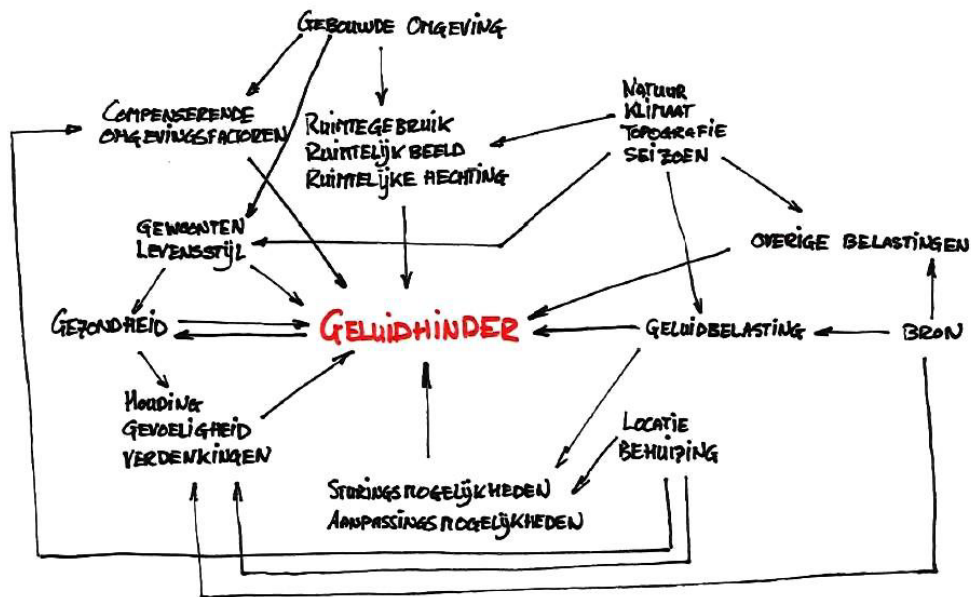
GEBOUWDE OMGEVING

COMPENSERENDE OMGEVINGSFACTOREN

RUIMTEGEBRUIK
RUIMTELIJK BEELD
RUIMTELIJKE HECHTING

NATUUR
KLIMAAT
TOPOGRAFIE
SEIZOEN

GEWOONTEN
LEVENSSTIJL

OVERIGE BELASTINGEN

GEZONDHEID

GELUIDHINDER

GELUIDBELASTING

BRON

HOUDING
GEVOELIGHEID
VERDENKINGEN

LOCATIE
BEHUIZING

STORINGSMOGELIJKHEDEN
AANPASSINGSMOGELIJKHEDEN